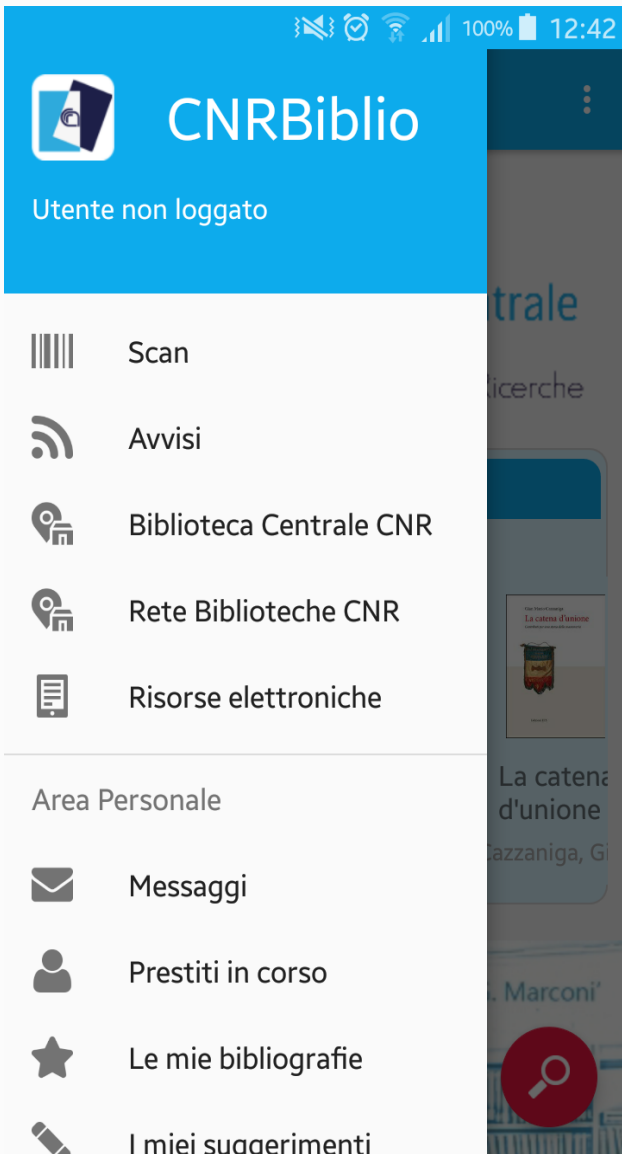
100% 12:42

CNRBiblio

Utente non loggato

Scan

Avvisi

Biblioteca Centrale CNR

Rete Biblioteche CNR

Risorse elettroniche

Area Personale

Messaggi

Prestiti in corso

Le mie bibliografie

I miei suggerimenti

trale

Ricerche

La catena d'unione

La catena d'unione

Cazzaniga, Gi

. Marconi'